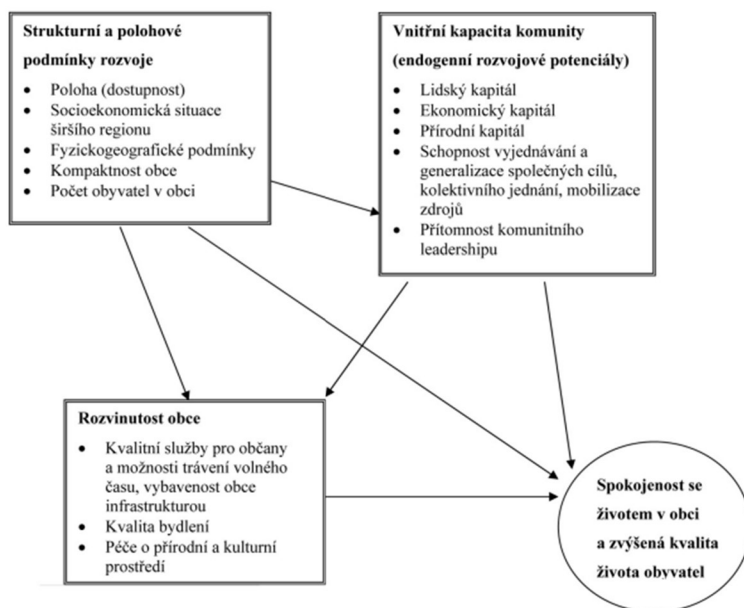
**Strukturní a polohové podmínky rozvoje**

- Poloha (dostupnost)
- Socioekonomická situace širšího regionu
- Fyzickogeografické podmínky
- Kompaktnost obce
- Počet obyvatel v obci

**Vnitřní kapacita komunity (endogenní rozvojové potenciály)**

- Lidský kapitál
- Ekonomický kapitál
- Přírodní kapitál
- Schopnost vyjednávání a generalizace společných cílů, kolektivního jednání, mobilizace zdrojů
- Přítomnost komunitního leadershipu

**Rozvinutost obce**

- Kvalitní služby pro občany a možnosti trávení volného času, vybavenost obce infrastrukturou
- Kvalita bydlení
- Péče o přírodní a kulturní prostředí

**Spokojenost se životem v obci a zvýšená kvalita života obyvatel**